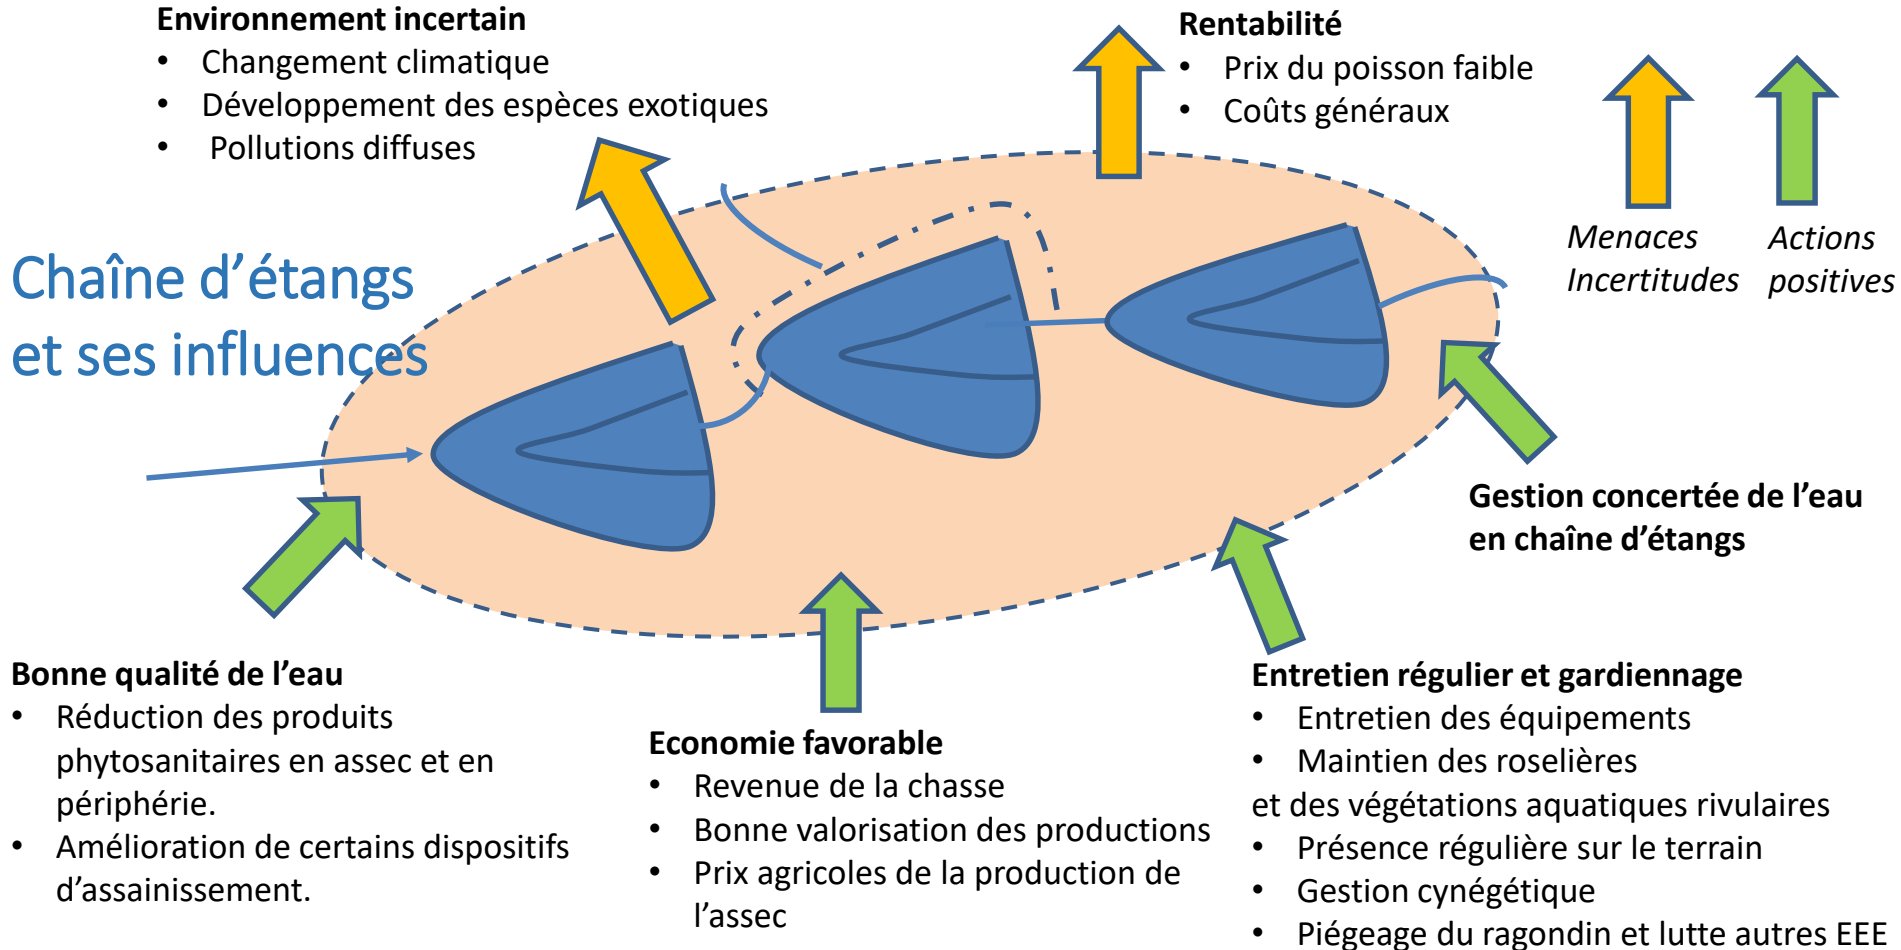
Environnement incertain
- Changement climatique
- Développement des espèces exotiques
- Pollutions diffuses

Rentabilité
- Prix du poisson faible
- Coûts généraux

Menaces Incertitudes

Actions positives

Chaîne d’étangs et ses influences

Gestion concertée de l’eau en chaîne d’étangs

Bonne qualité de l’eau
- Réduction des produits phytosanitaires en assec et en périphérie.
- Amélioration de certains dispositifs d’assainissement.

Economie favorable
- Revenue de la chasse
- Bonne valorisation des productions
- Prix agricoles de la production de l’assec

Entretien régulier et gardiennage
- Entretien des équipements
- Maintien des roselières

et des végétations aquatiques rivulaires
- Présence régulière sur le terrain
- Gestion cynégétique
- Piégeage du ragondin et lutte autres EEE